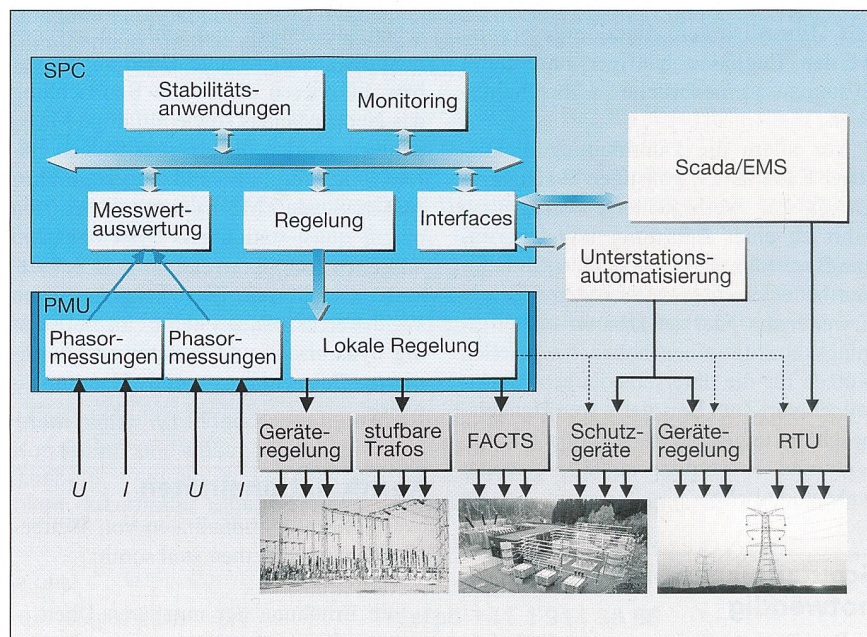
SPC

Stabilitätsanwendungen

Monitoring

Messwertauswertung

Regelung

Interfaces

Scada/EMS

Unterstationsautomatisierung

PMU

Phasormessungen

Phasormessungen

Lokale Regelung

Geräteregelung

stufbare Trafos

FACTS

Schutzgeräte

Geräteregelung

RTU

U

I

U

I